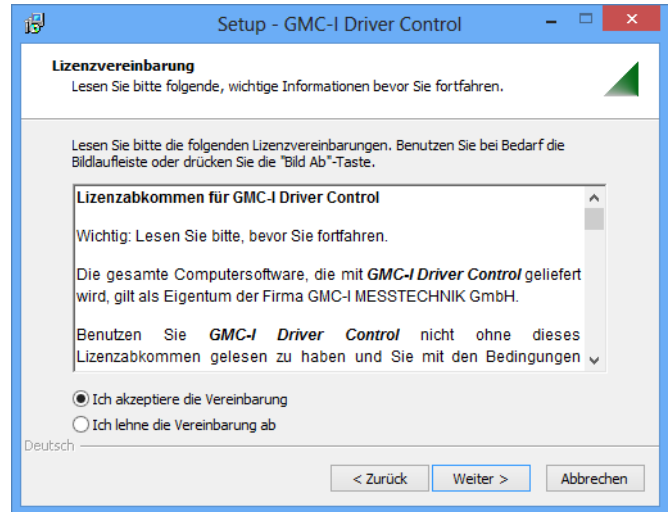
Setup - GMC-I Driver Control

Lizenzvereinbarung
Lesen Sie bitte folgende, wichtige Informationen bevor Sie fortfahren.

Lesen Sie bitte die folgenden Lizenzvereinbarungen. Benutzen Sie bei Bedarf die Bildlaufleiste oder drücken Sie die "Bild Ab"-Taste.

Lizenzabkommen für GMC-I Driver Control

Wichtig: Lesen Sie bitte, bevor Sie fortfahren.

Die gesamte Computersoftware, die mit GMC-I Driver Control geliefert wird, gilt als Eigentum der Firma GMC-I MESSTECHNIK GmbH.

Benutzen Sie GMC-I Driver Control nicht ohne dieses Lizenzabkommen gelesen zu haben und Sie mit den Bedingungen

Ich akzeptiere die Vereinbarung
Ich lehne die Vereinbarung ab

Deutsch

< Zurück
Weiter >
Abbrechen